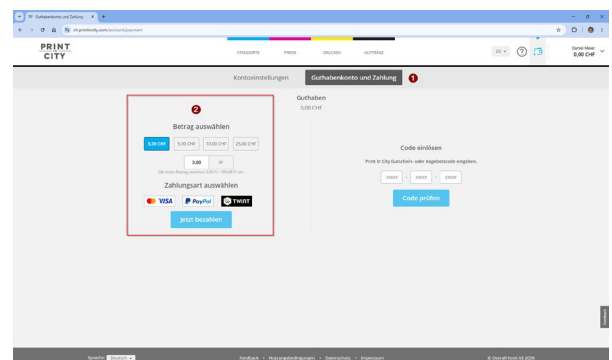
Guthabenkonto und Zahlung

ch.printincity.com/account/payment

PRINT CITY

STANDORTE PREISE DRUCKEN AUFTRÄGE

DE

Daniel Meier
0,00 CHF

Kontoeinstellungen Guthabenkonto und Zahlung 1

2

Betrag auswählen

3.00 CHF 5.00 CHF 10.00 CHF 25.00 CHF

3.00 Fr

Sie einen Betrag zwischen 3,00 Fr. - 100,00 Fr. ein.

Zahlungsart auswählen

VISA PayPal TWINT

Jetzt bezahlen

Guthaben
0,00 CHF

Code einlösen

Print in City Gutschein- oder Angebotscode eingeben.

XXXX - XXXX - XXXX

Code prüfen

Feedback

Sprache: Deutsch

Feedback • Nutzungsbedingungen • Datenschutz • Impressum

© Overall Druck AG 2026